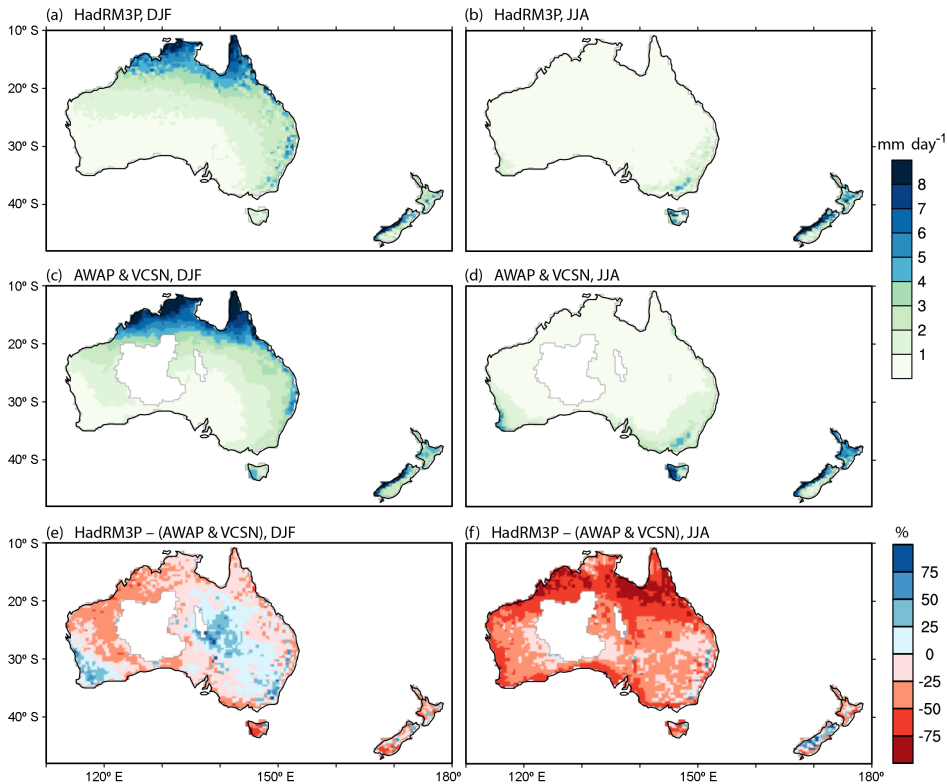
(a) HadRM3P, DJF

(b) HadRM3P, JJA

10º S
20º S
30º S
40º S

mm day$^{-1}$
8
7
6
5
4
3
2
1

(c) AWAP & VCSN, DJF

(d) AWAP & VCSN, JJA

10º S
20º S
30º S
40º S

(e) HadRM3P – (AWAP & VCSN), DJF

(f) HadRM3P – (AWAP & VCSN), JJA

10º S
20º S
30º S
40º S

%
75
50
25
0
-25
-50
-75

120º E
150º E
180º
120º E
150º E
180º